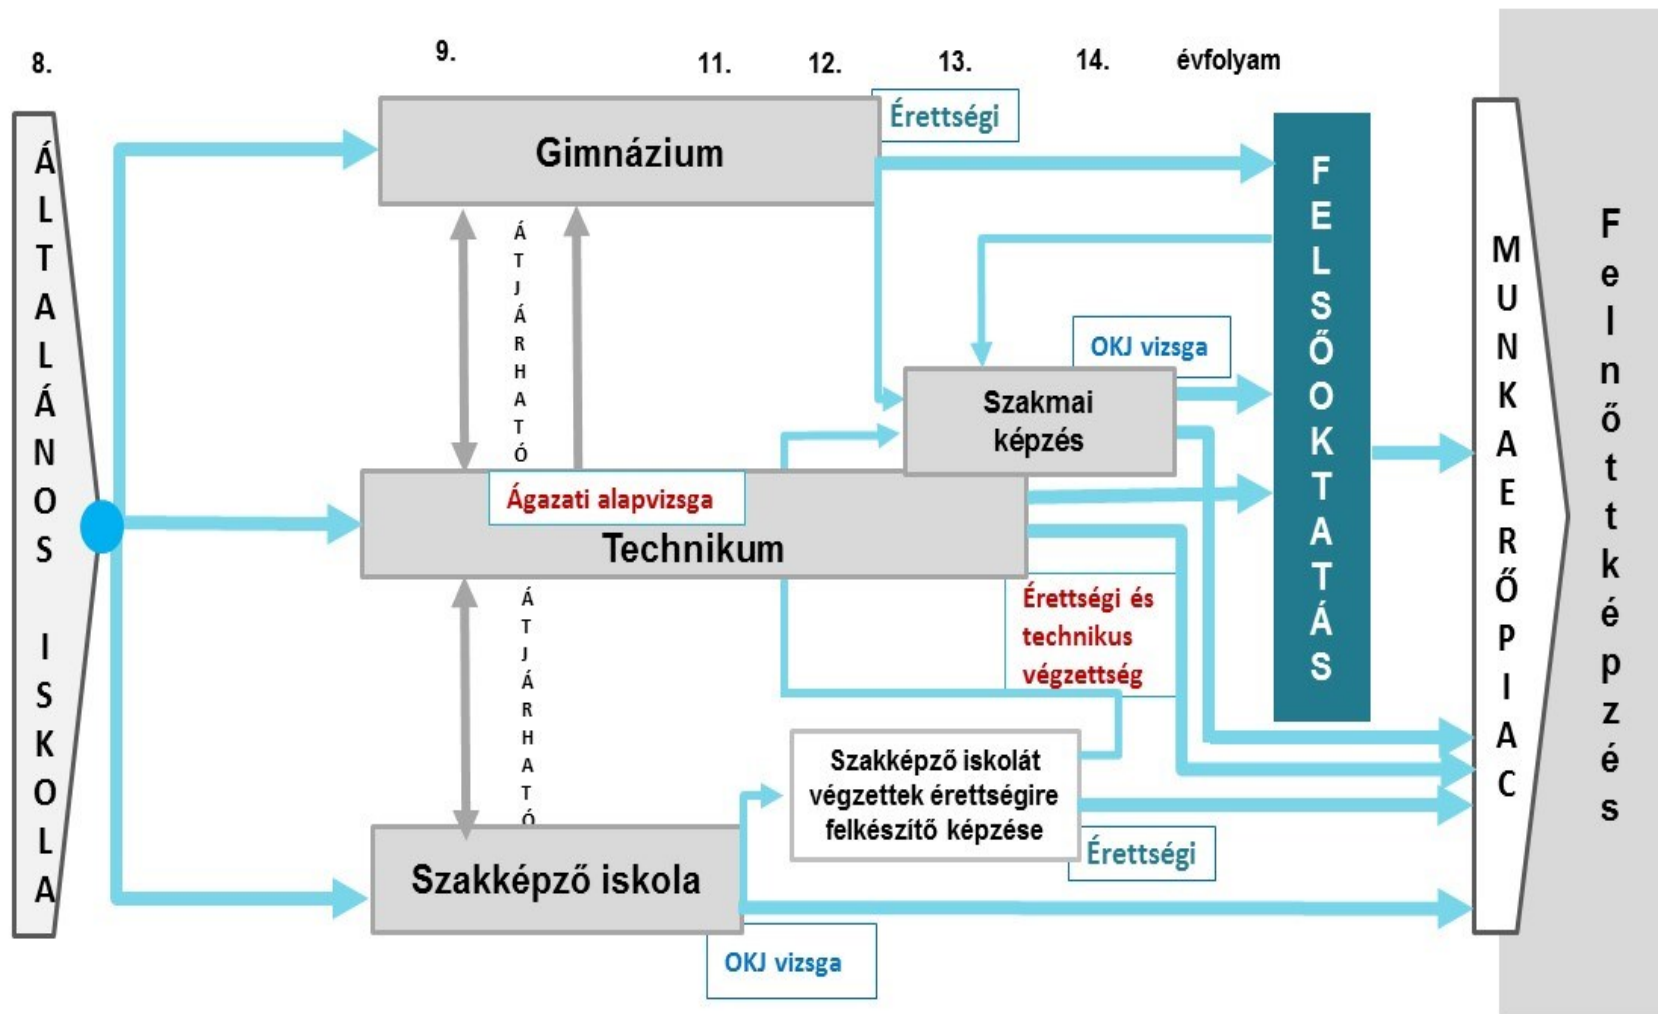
8.

9.

11.

12.

13.

14.

évfolyam

ÁLTALÁNOS ISKOLA

Gimnázium

Érettségi

FELSŐOKTATÁS

ÁTJÁRHATÓ

OKJ vizsga

Szakmai képzés

Ágazati alapvizsga

Technikum

ÁTJÁRHATÓ

Érettségi és technikus végzettség

Szakképző iskolát végzettek érettségire felkészítő képzése

Érettségi

Szakképző iskola

OKJ vizsga

MUNKAERŐPIAC

Felnőttképzés